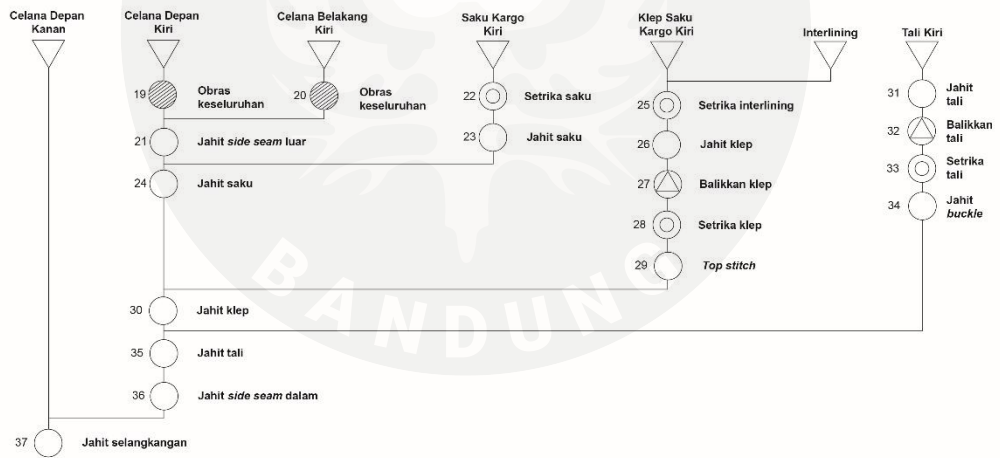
Celana Depan Kanan

Celana Depan Kiri

Celana Belakang Kiri

Saku Kargo Kiri

Klep Saku Kargo Kiri

Interlining

Tali Kiri

19 Obras keseluruhan

20 Obras keseluruhan

22 Setrika saku

25 Setrika interlining

31 Jahit tali

32 Balikkan tali

33 Setrika tali

34 Jahit *buckle*

21 Jahit *side seam* luar

23 Jahit saku

26 Jahit klep

24 Jahit saku

27 Balikkan klep

28 Setrika klep

29 *Top stitch*

30 Jahit klep

35 Jahit tali

36 Jahit *side seam* dalam

37 Jahit selangkangan

BANDUNG